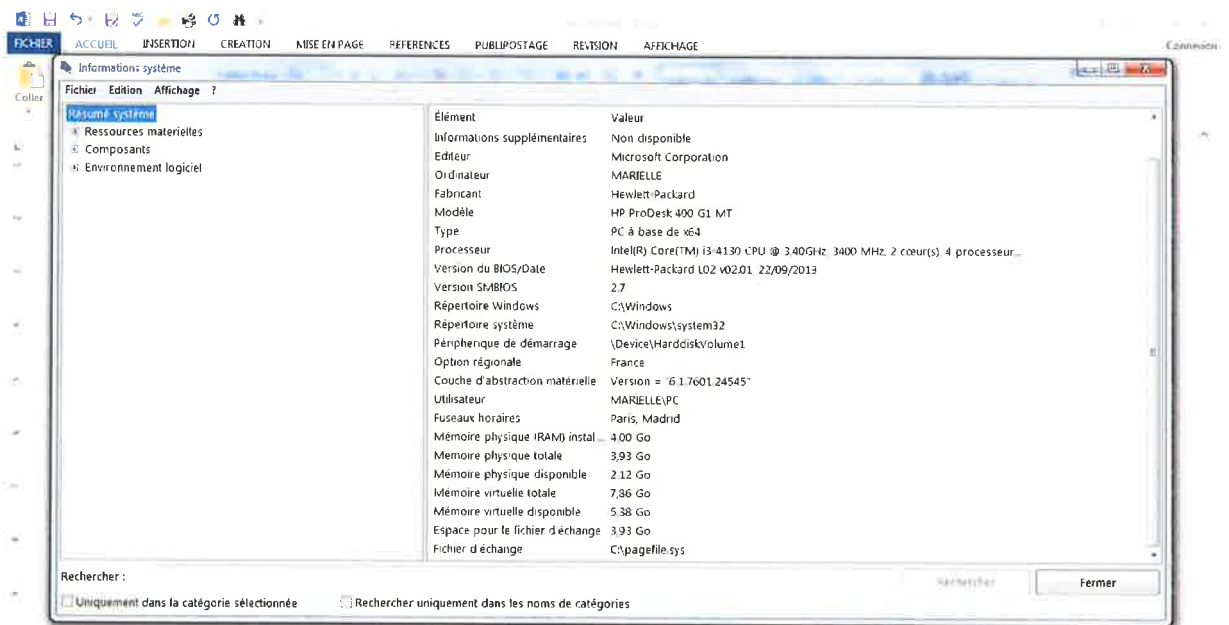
FICHIER ACCUEIL INSERTION CREATION MISE EN PAGE REFERENCES PUBLIPOSTAGE REVISION AFFICHAGE

Connexion

Coller

Informations système

Fichier Edition Affichage ?

Résumé système
Ressources materielles
Composants
Environnement logiciel

| Élément | Valeur |
|---|---|
| Informations supplémentaires | Non disponible |
| Editeur | Microsoft Corporation |
| Ordinateur | MARIELLE |
| Fabricant | Hewlett-Packard |
| Modèle | HP ProDesk 400 G1 MT |
| Type | PC à base de x64 |
| Processeur | Intel(R) Core(TM) i3-4130 CPU @ 3.40GHz, 3400 MHz, 2 cœur(s), 4 processeur... |
| Version du BIOS/Date | Hewlett-Packard L02 v02.01, 22/09/2013 |
| Version SMBIOS | 2.7 |
| Répertoire Windows | C:\Windows |
| Répertoire système | C:\Windows\system32 |
| Périphérique de démarrage | \Device\HarddiskVolume1 |
| Option régionale | France |
| Couche d'abstraction matérielle | Version = "6.1.7601.24545" |
| Utilisateur | MARIELLE\PC |
| Fuseaux horaires | Paris, Madrid |
| Mémoire physique (RAM) instal... | 4,00 Go |
| Mémoire physique totale | 3,93 Go |
| Mémoire physique disponible | 2,12 Go |
| Mémoire virtuelle totale | 7,86 Go |
| Mémoire virtuelle disponible | 5,38 Go |
| Espace pour le fichier d'échange | 3,93 Go |
| Fichier d'échange | C:\pagefile.sys |

Rechercher :

Rechercher Fermer

Uniquement dans la catégorie sélectionnée Rechercher uniquement dans les noms de catégories